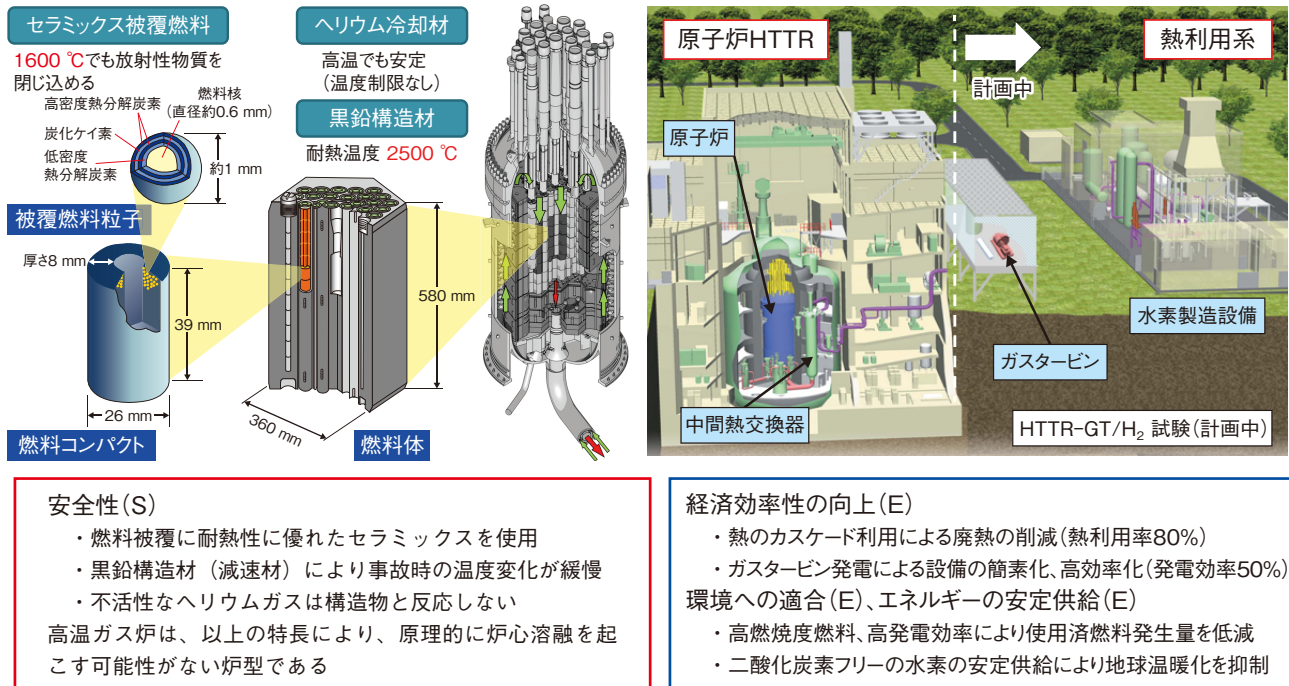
セラミックス被覆燃料

1600 ℃でも放射性物質を閉じ込める

高密度熱分解炭素

燃料核（直径約0.6 mm）

炭化ケイ素

低密度熱分解炭素

約1 mm

被覆燃料粒子

厚さ8 mm

39 mm

26 mm

燃料コンパクト

ヘリウム冷却材

高温でも安定（温度制限なし）

黒鉛構造材

耐熱温度 2500 ℃

580 mm

360 mm

燃料体

原子炉HTTR

計画中

熱利用系

原子炉

水素製造設備

ガスタービン

中間熱交換器

HTTR-GT/$H_2$ 試験（計画中）

安全性（S）

・燃料被覆に耐熱性に優れたセラミックスを使用

・黒鉛構造材（減速材）により事故時の温度変化が緩慢

・不活性なヘリウムガスは構造物と反応しない

高温ガス炉は、以上の特長により、原理的に炉心溶融を起こす可能性がない炉型である

経済効率性の向上（E）

・熱のカスケード利用による廃熱の削減（熱利用率80%）

・ガスタービン発電による設備の簡素化、高効率化（発電効率50%）

環境への適合（E）、エネルギーの安定供給（E）

・高燃焼度燃料、高発電効率により使用済燃料発生量を低減

・二酸化炭素フリーの水素の安定供給により地球温暖化を抑制